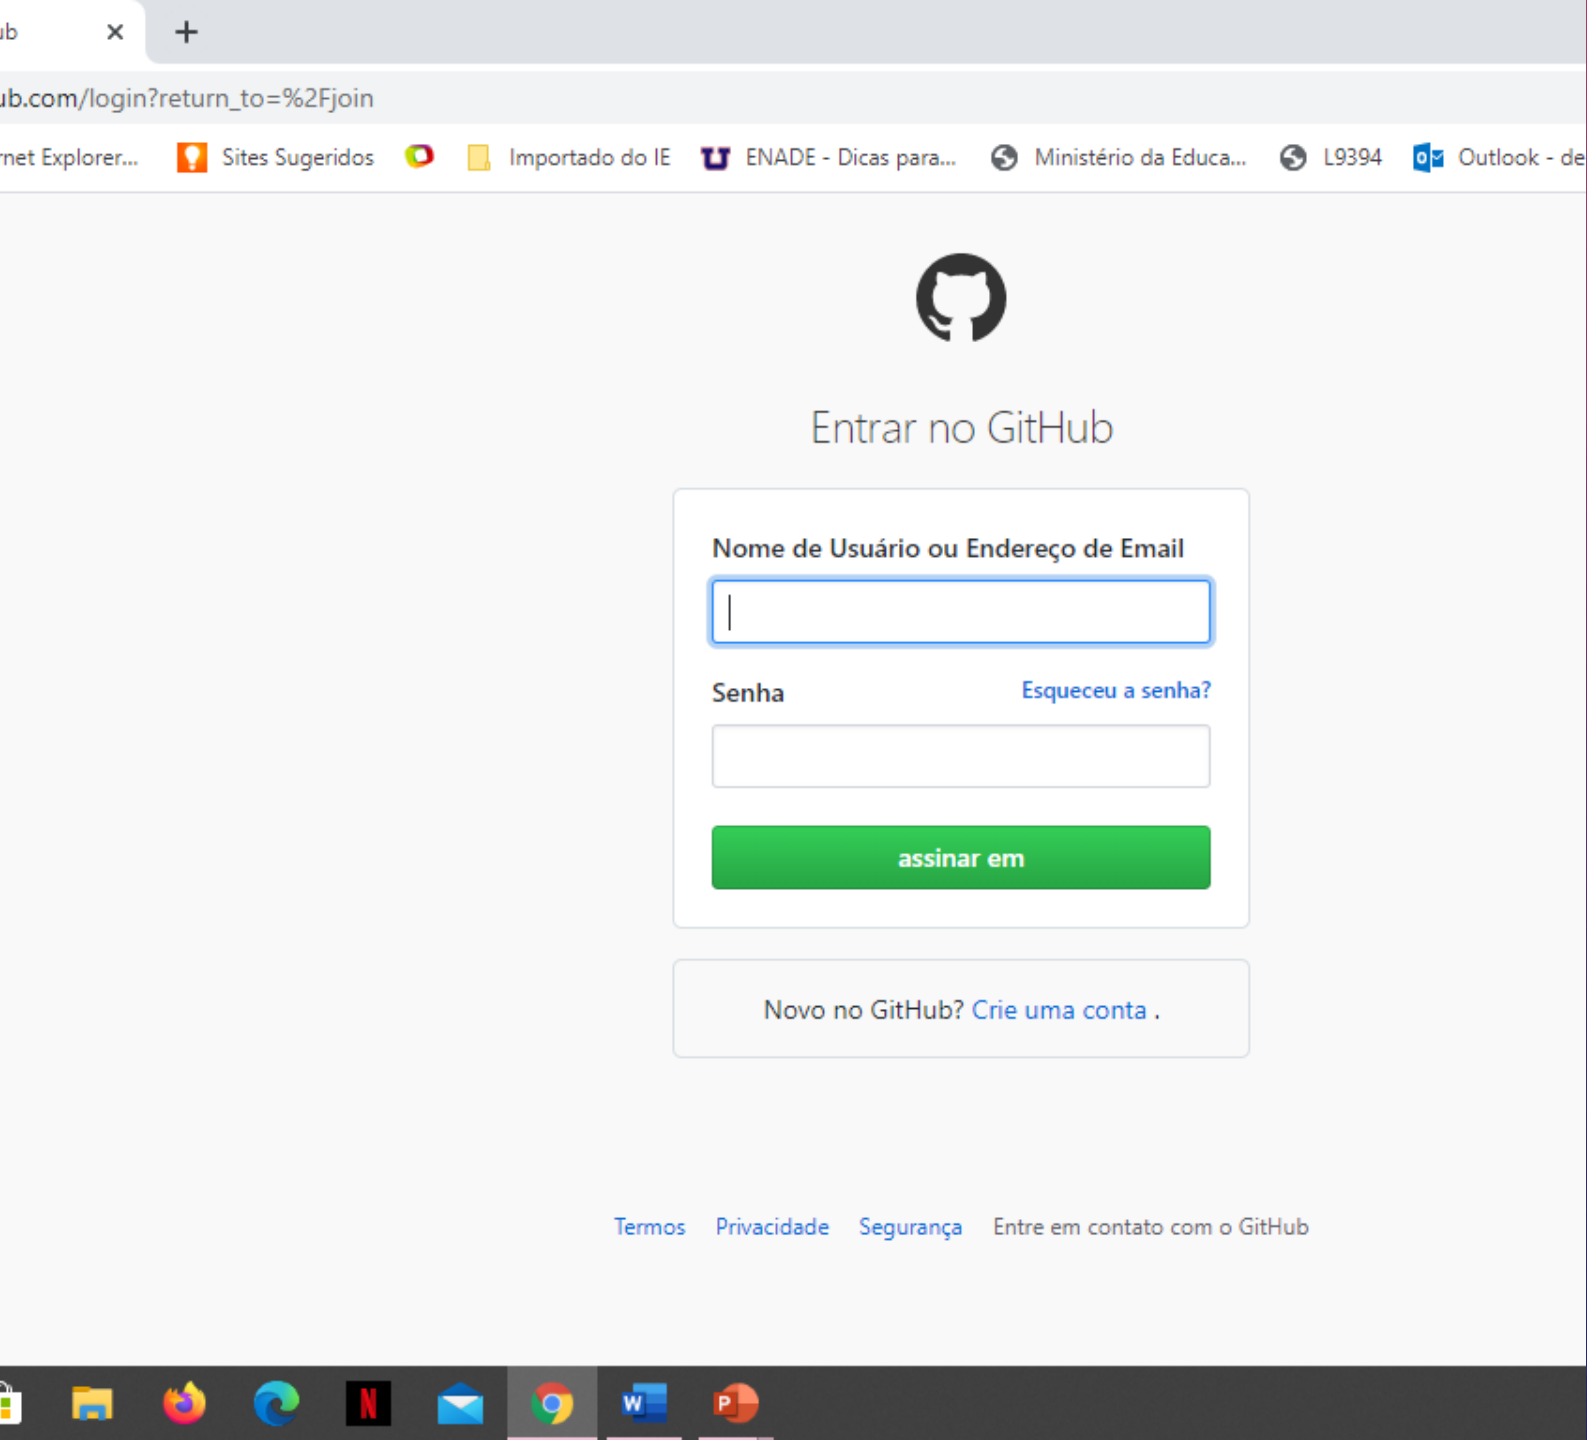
ub ×

+

ub.com/login?return_to=%2Fjoin

rnet Explorer... Sites Sugeridos Importado do IE ENADE - Dicas para... Ministério da Educa... L9394 Outlook - de

Entrar no GitHub

Nome de Usuário ou Endereço de Email

Senha

Esqueceu a senha?

assinar em

Novo no GitHub? Crie uma conta .

Termos Privacidade Segurança Entre em contato com o GitHub